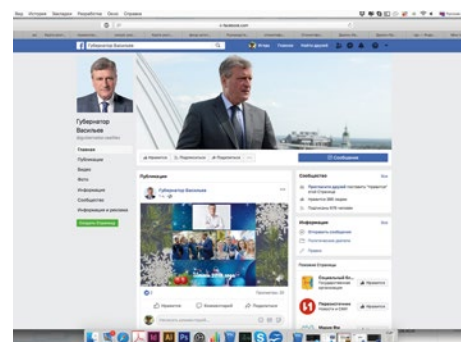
Вид История Закладки Разработка Окно Справка

facebook.com

Губернатор Васильев

Игорь Главная Найти друзей

Губернатор Васильев

Главная
Публикации
Видео
Фото
Информация
Сообщество
Информация и реклама

Создать Страницу

Нравится Подписаться Поделиться

Сообщение

Публикации

Губернатор Васильев

Нравится Комментировать Поделиться

Сообщество
Пригласите друзей поставить "Нравится" этой Странице

Информация

Отправить сообщение

Похожие Страницы

Нравится
Нравится
Нравится